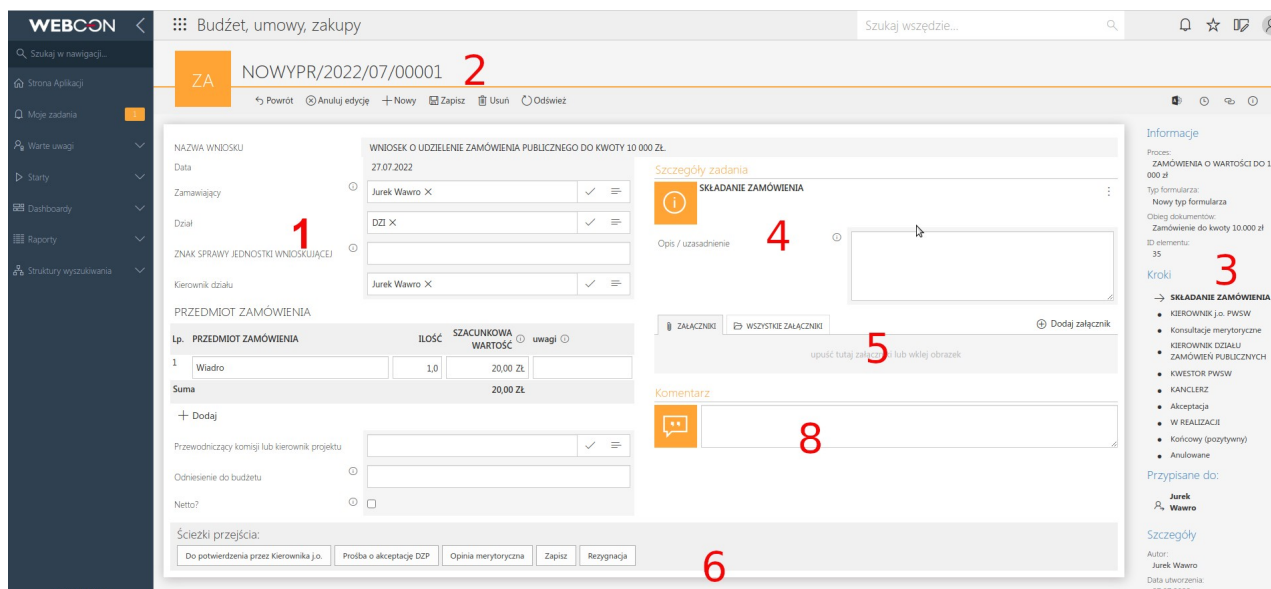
WEBCON

Budżet, umowy, zakupy

Szukaj wszędzie...

Szukaj w nawigacji...

Strona Aplikacji

Moje zadania 1

Warte uwagi

Starty

Dashboardy

Raporty

Struktury wyszukiwania

ZA

NOWYPR/2022/07/00001

2

Powrót Anuluj edycję + Nowy Zapisz Usuń Odśwież

NAZWA WNIOSKU WNIOSEK O UDZIELENIE ZAMÓWIENIA PUBLICZNEGO DO KWOTY 10 000 ZŁ.

Data 27.07.2022

Zamawiający Jurek Wawro ×

Dział DZI ×

1

ZNAK SPRAWY JEDNOSTKI WNIOSKUJĄCEJ

Kierownik działu Jurek Wawro ×

PRZEDMIOT ZAMÓWIENIA

| Lp. | PRZEDMIOT ZAMÓWIENIA | ILOŚĆ | SZACUNKOWA WARTOŚĆ | uwagi |
|---|---|---|---|---|
| 1 | Wiadro | 1,0 | 20,00 Zł | |
| Suma | | | 20,00 ZŁ | |

+ Dodaj

Przewodniczący komisji lub kierownik projektu

Odniesienie do budżetu

Netto?

Szczegóły zadania

SKŁADANIE ZAMÓWIENIA

4

Opis / uzasadnienie

ZAŁĄCZNIKI WSZYSTKIE ZAŁĄCZNIKI

5

Dodaj załącznik

upuść tutaj załącznik lub wklej obrazek

Komentarz

8

Ścieżki przejścia:

Do potwierdzenia przez Kierownika j.o. Prośba o akceptację DZP Opinia merytoryczna Zapisz Rezygnacja

6

Informacje

Proces:
ZAMÓWIENIA O WARTOŚCI DO 1 000 zł

Typ formularza:
Nowy typ formularza

Obieg dokumentów:
Zamówienie do kwoty 10.000 zł

ID elementu:
35

Kroki

3

→ SKŁADANIE ZAMÓWIENIA
KIEROWNIK j.o. PWSW
Konsultacje merytoryczne
KIEROWNIK DZIAŁU ZAMÓWIEŃ PUBLICZNYCH
KWESTOR PWSW
KANCLERZ
Akceptacja
W REALIZACJI
Końcowy (pozytywny)
Anulowane

Przypisane do:

Jurek Wawro

Szczegóły

Autor:
Jurek Wawro

Data utworzenia:
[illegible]